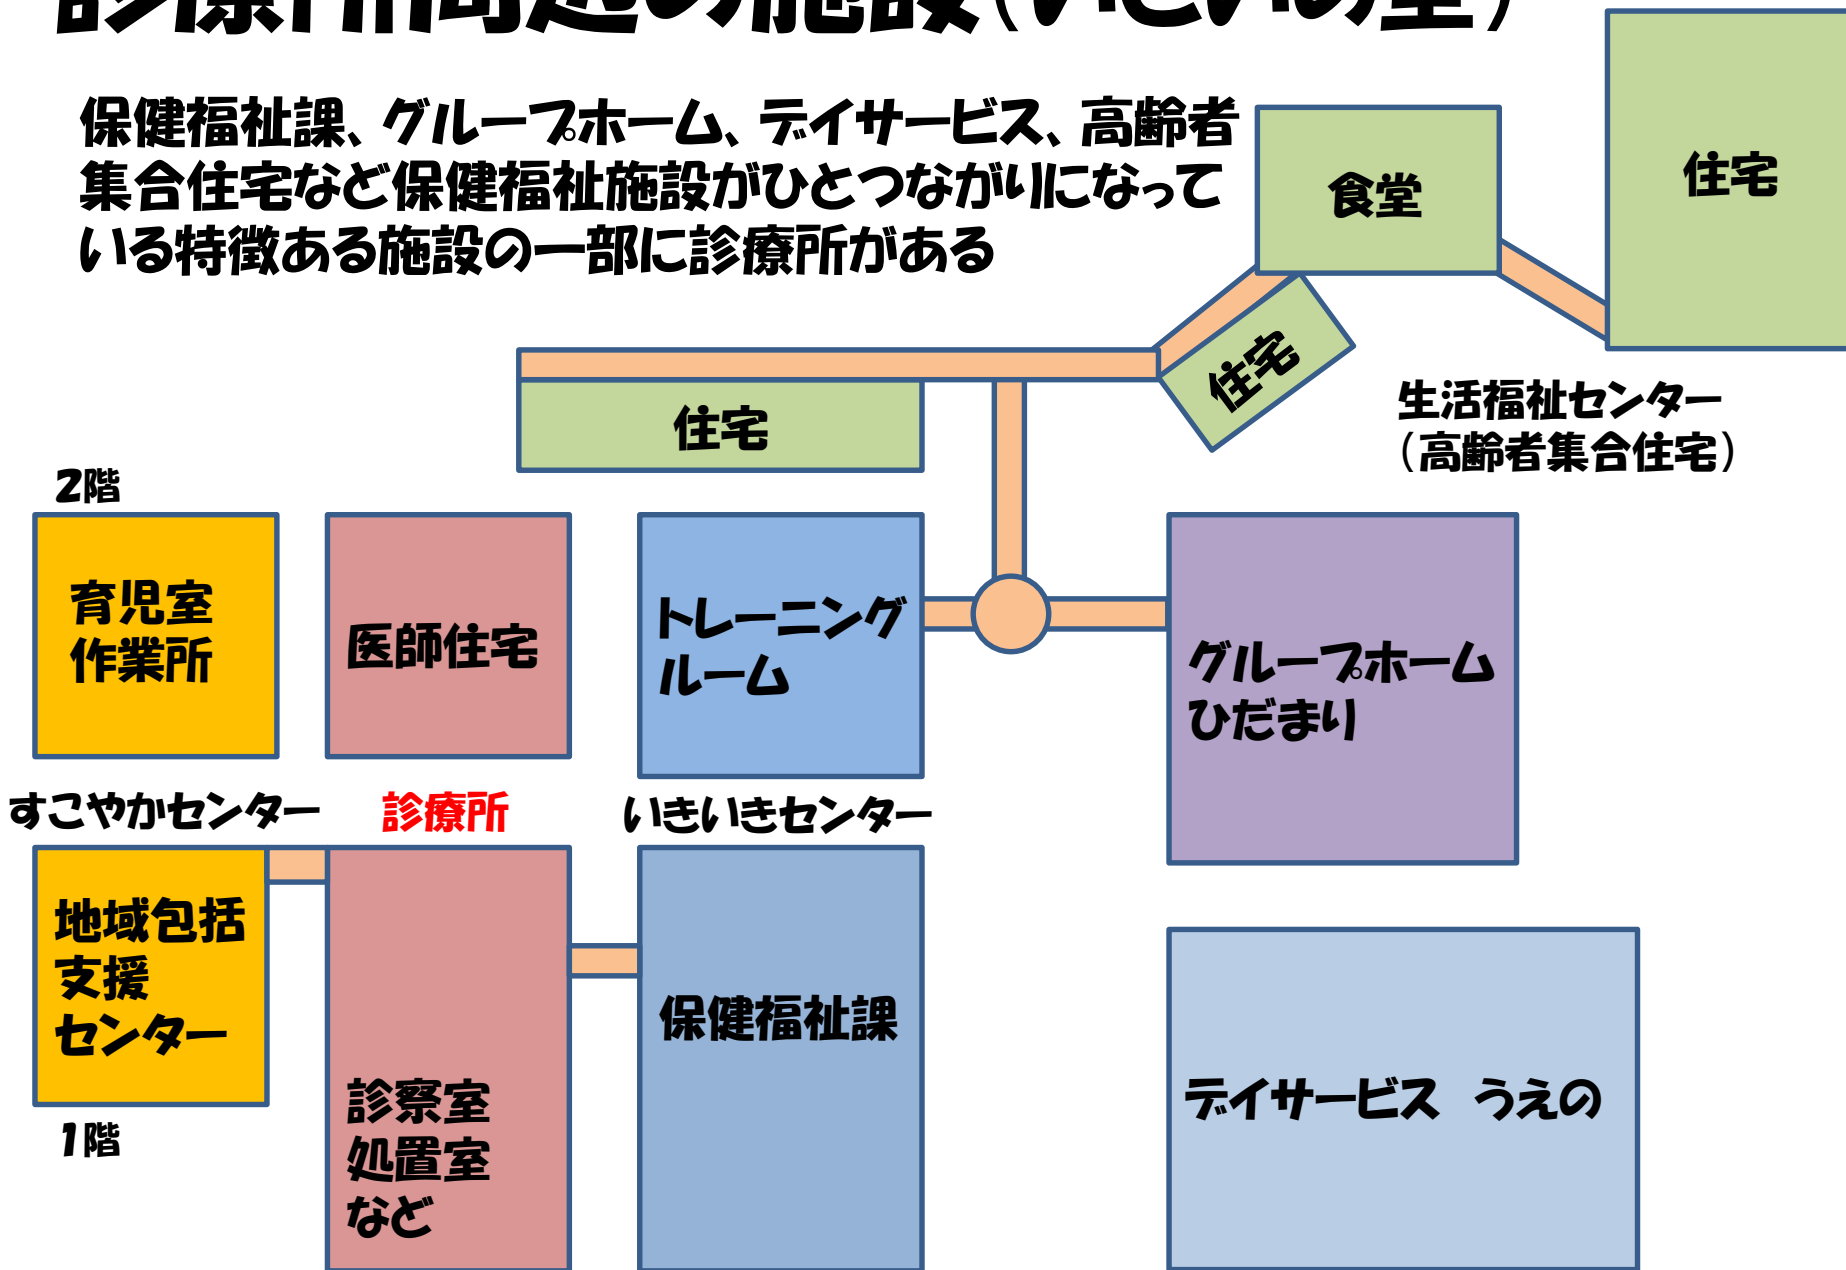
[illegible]

保健福祉課、グループホーム、デイサービス、高齢者集合住宅など保健福祉施設がひとつながりになっている特徴ある施設の一部に診療所がある

食堂

住宅

住宅

住宅

生活福祉センター
（高齢者集合住宅）

2階

育児室
作業所

医師住宅

トレーニング
ルーム

グループホーム
ひだまり

すこやかセンター

診療所

いきいきセンター

地域包括
支援
センター

1階

診察室
処置室
など

保健福祉課

デイサービス　うえの